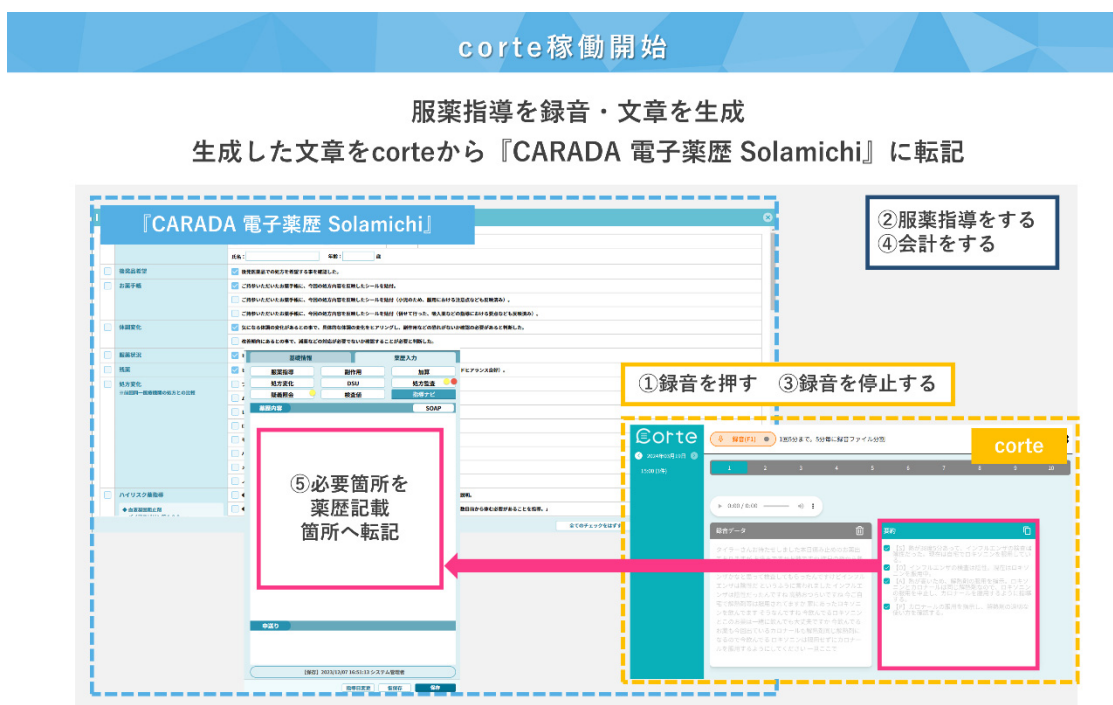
corte稼働開始

服薬指導を録音・文章を生成
生成した文章をcorteから『CARADA 電子薬歴 Solamichi』に転記

『CARADA 電子薬歴 Solamichi』

②服薬指導をする
④会計をする

氏名： 年齢： 歳

後発品希望 後発医薬品での処方を希望する事を確認した。

お薬手帳 ご持参いただいたお薬手帳に、今回の処方内容を記載したシールを貼付。

体調変化

服薬状況

残薬

処方変化

ハイリスク薬指導

基礎情報 　　定型入力

服薬指導 副作用 加算
処方変化 DSU 処方監査
疑義照会 検査値 指導ナビ

服薬内容 SOAP

⑤必要箇所を
薬歴記載
箇所へ転記

申送り

全てのチェックを外す

①録音を押す　③録音を停止する

corte

corte

録音停止

1 2 3 4 5 6 7 8 9 10

▶ 0:00 / 0:00

録音データ

要約